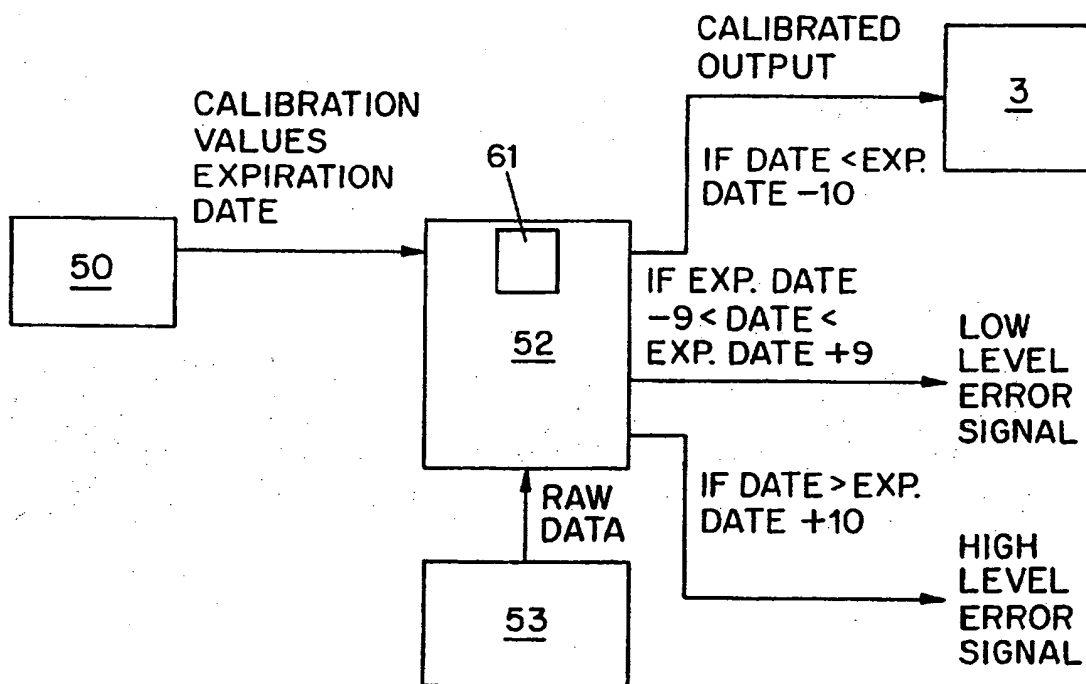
CALIBRATED OUTPUT

3

CALIBRATION VALUES EXPIRATION DATE

61

IF DATE < EXP. DATE −10

50

52

IF EXP. DATE −9 < DATE < EXP. DATE +9

LOW LEVEL ERROR SIGNAL

RAW DATA

IF DATE > EXP. DATE +10

HIGH LEVEL ERROR SIGNAL

53